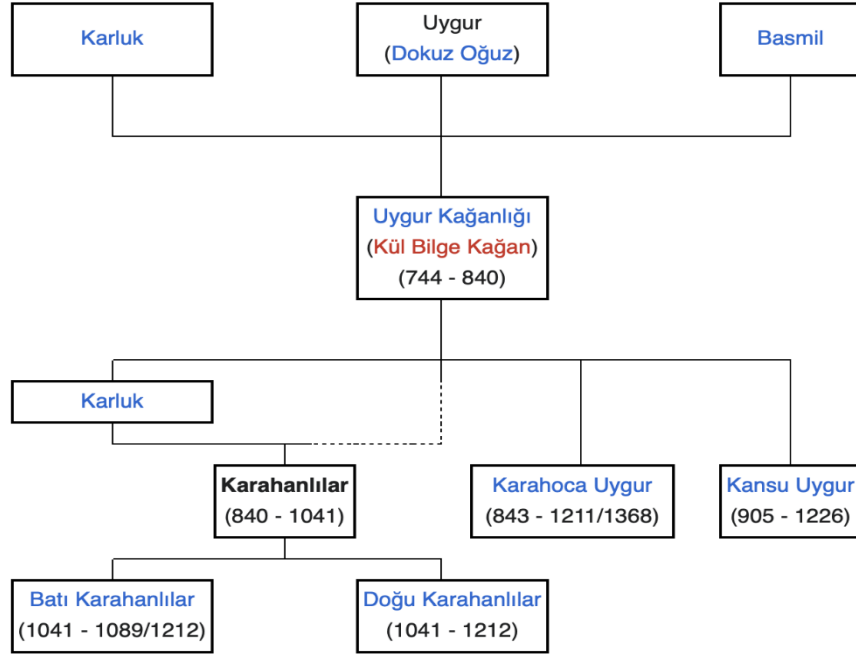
Karluk

Uygur
(Dokuz Oğuz)

Basmil

Uygur Kağanlığı
(Kül Bilge Kağan)
(744 - 840)

Karluk

Karahanlılar
(840 - 1041)

Karahoca Uygur
(843 - 1211/1368)

Kansu Uygur
(905 - 1226)

Batı Karahanlılar
(1041 - 1089/1212)

Doğu Karahanlılar
(1041 - 1212)